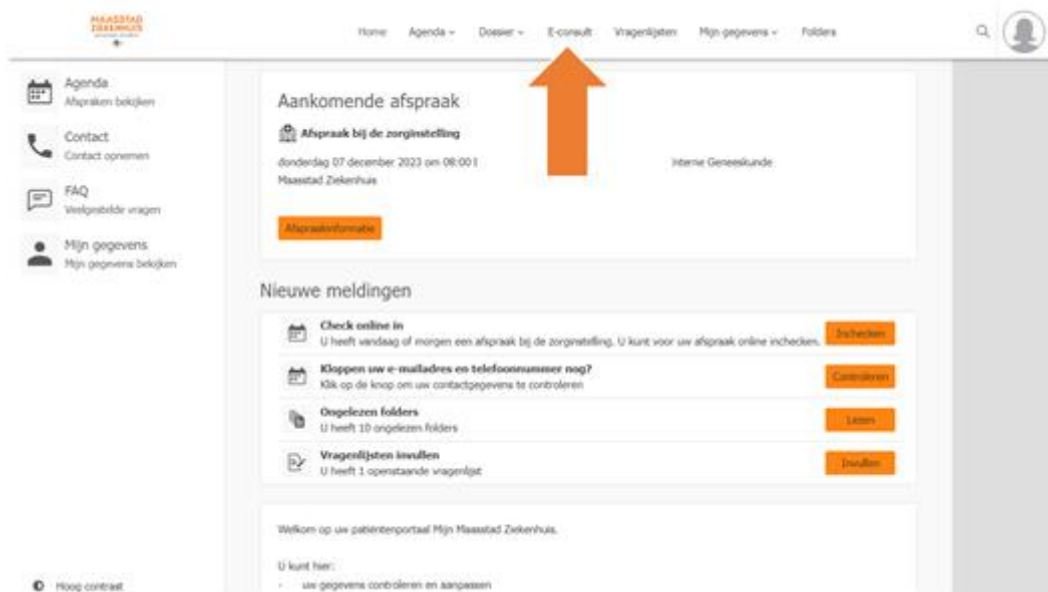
MAASSTAD ZIEKENHUIS

Home Agenda Dossier E-consult Vragenlijsten Mijn gegevens Folders

Agenda
Afspraken bekijken

Contact
Contact opnemen

FAQ
Veelgestelde vragen

Mijn gegevens
Mijn gegevens bekijken

Aankomende afspraak

Afspraak bij de zorginstelling

donderdag 07 december 2023 om 08:00 | Interne Geneeskunde
Maasstad Ziekenhuis

Afspraakinformatie

Nieuwe meldingen

Check online in
U heeft vandaag of morgen een afspraak bij de zorginstelling. U kunt voor uw afspraak online inchecken.
Inchecken

Kloppen uw e-mailadres en telefoonnummer nog?
Klik op de knop om uw contactgegevens te controleren
Controleren

Ongelezen folders
U heeft 10 ongelezen folders
Lezen

Vragenlijsten invullen
U heeft 1 openstaande vragenlijst
Invullen

Welkom op uw patiëntenportaal Mijn Maasstad Ziekenhuis.

U kunt hier:
- uw gegevens controleren en aanpassen

Hoog contrast